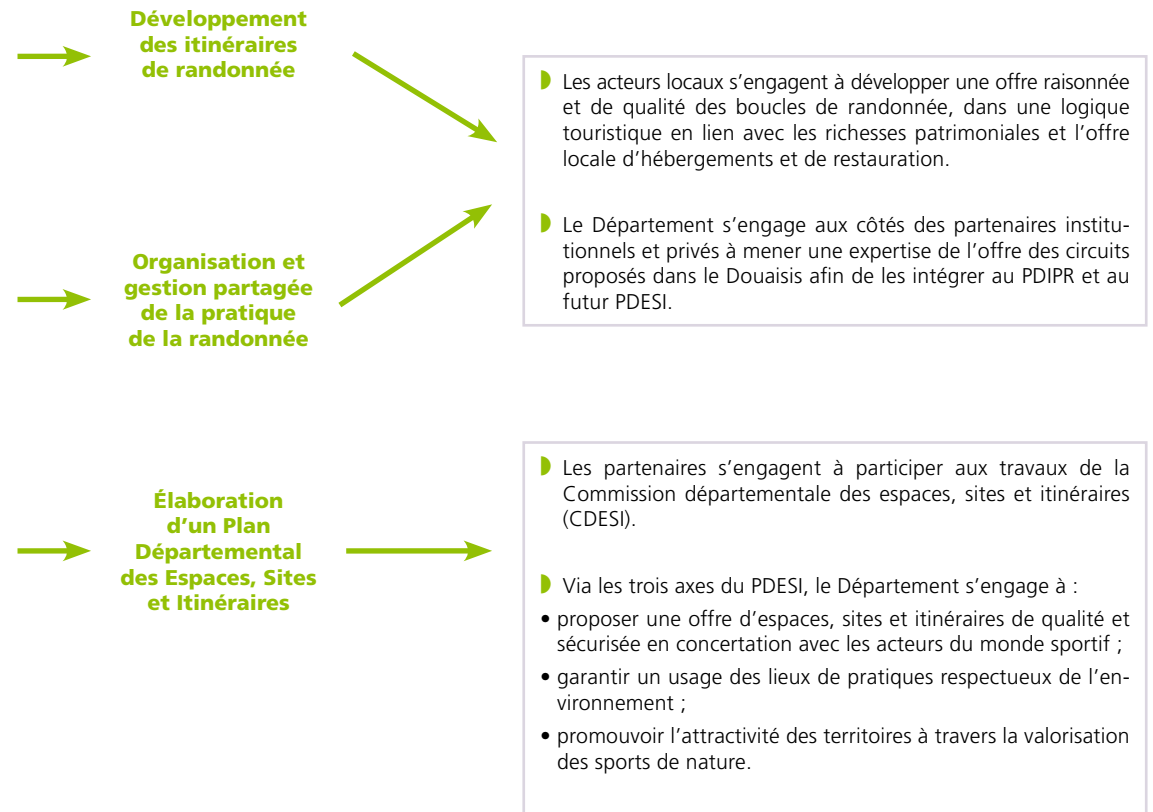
Développement des itinéraires de randonnée

Organisation et gestion partagée de la pratique de la randonnée

Les acteurs locaux s'engagent à développer une offre raisonnée et de qualité des boucles de randonnée, dans une logique touristique en lien avec les richesses patrimoniales et l'offre locale d'hébergements et de restauration.

Le Département s'engage aux côtés des partenaires institutionnels et privés à mener une expertise de l'offre des circuits proposés dans le Douaisis afin de les intégrer au PDIPR et au futur PDESI.

Élaboration d'un Plan Départemental des Espaces, Sites et Itinéraires

Les partenaires s'engagent à participer aux travaux de la Commission départementale des espaces, sites et itinéraires (CDESI).

Via les trois axes du PDESI, le Département s'engage à :

• proposer une offre d'espaces, sites et itinéraires de qualité et sécurisée en concertation avec les acteurs du monde sportif ;

• garantir un usage des lieux de pratiques respectueux de l'environnement ;

• promouvoir l'attractivité des territoires à travers la valorisation des sports de nature.